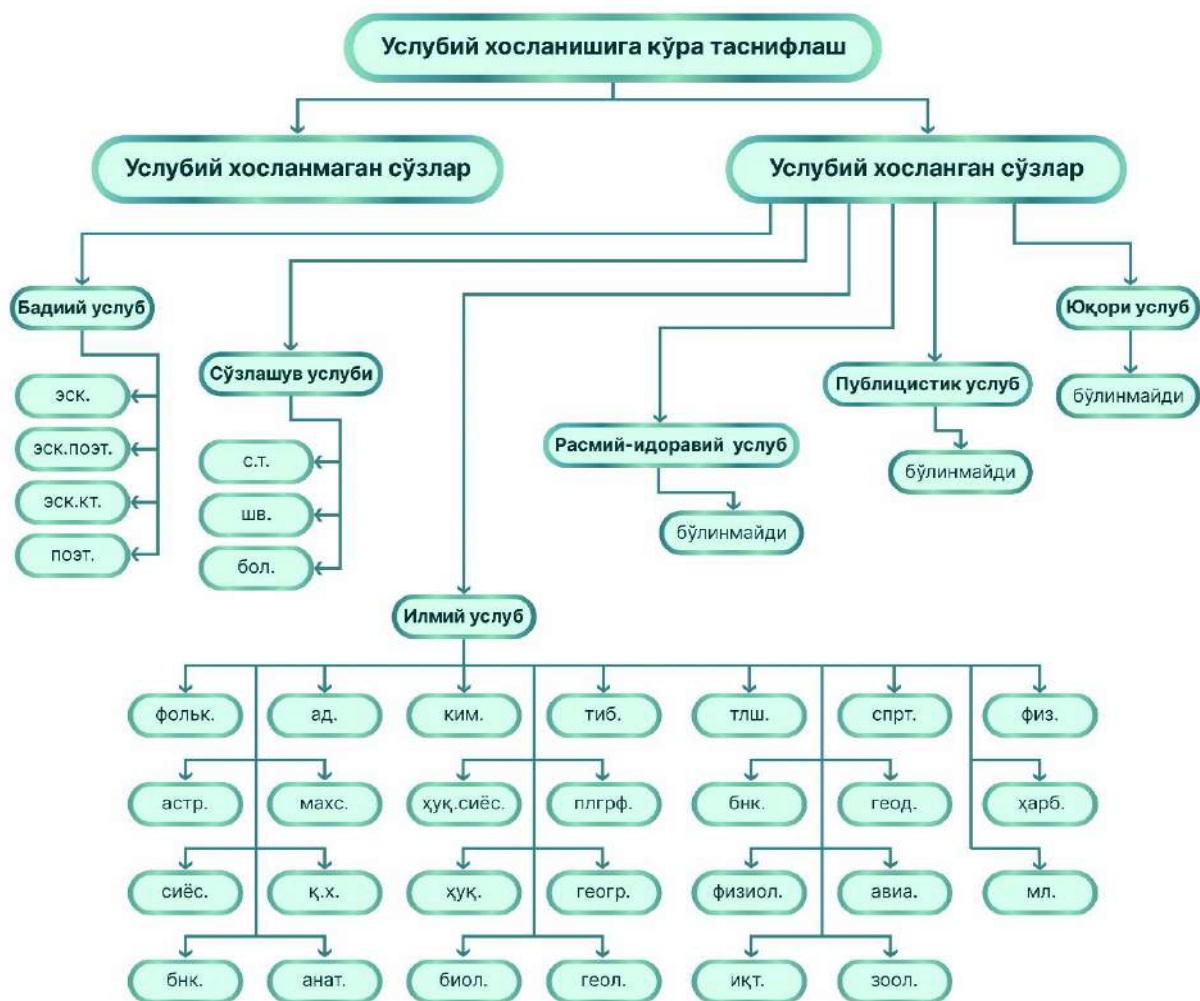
Услубий хосланишига кўра таснифлаш

Услубий хосланмаган сўзлар

Услубий хосланган сўзлар

Бадиий услуб

эск.

эск.поэт.

эск.кт.

поэт.

Сўзлашув услуби

с.т.

шв.

бол.

Расмий-идоравий услуб

бўлинмайди

Публицистик услуб

бўлинмайди

Юқори услуб

бўлинмайди

Илмий услуб

фольк.

ад.

ким.

тиб.

тлш.

спрт.

физ.

астр.

махс.

ҳуқ.сиёс.

плгрф.

бнк.

геод.

ҳарб.

сиёс.

қ.х.

ҳуқ.

геогр.

физиол.

авиа.

мл.

бнк.

анат.

биол.

геол.

иқт.

зоол.